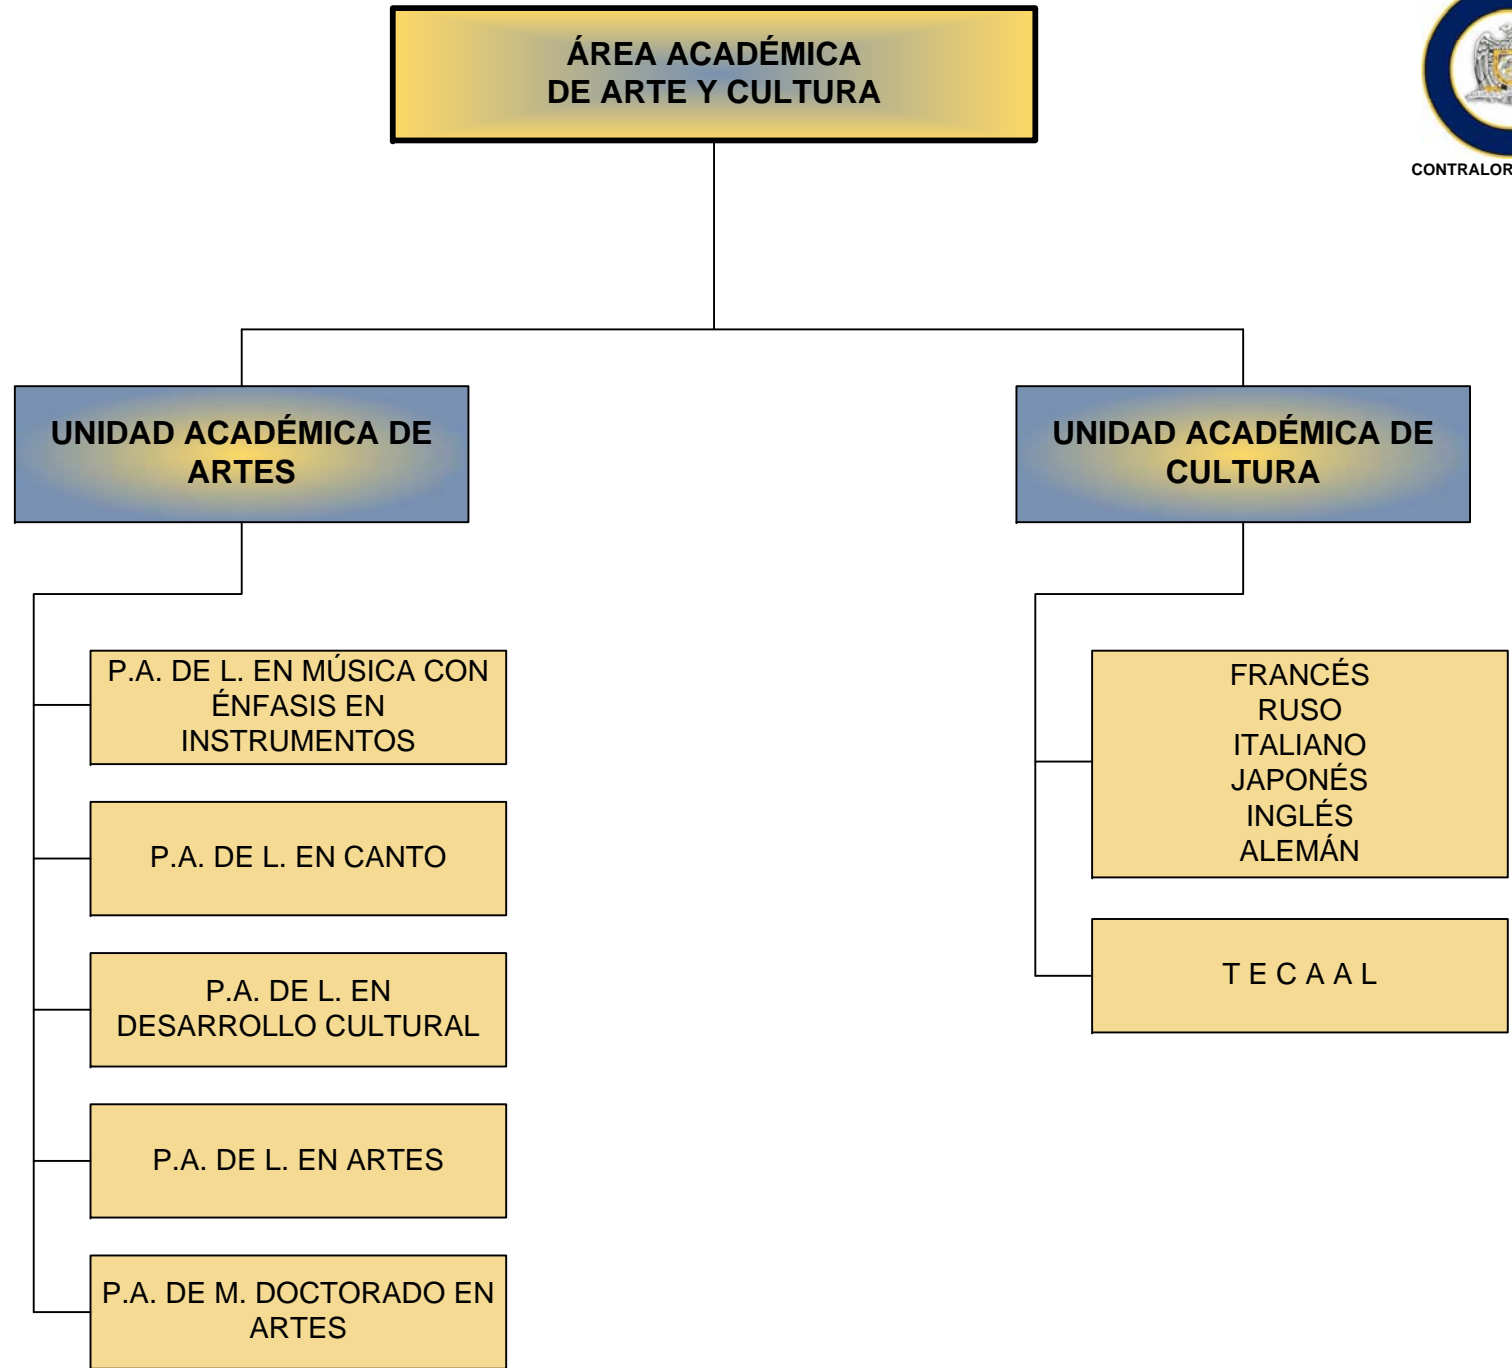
ÁREA ACADÉMICA
DE ARTE Y CULTURA

CONTRALOR

UNIDAD ACADÉMICA DE ARTES

UNIDAD ACADÉMICA DE CULTURA

P.A. DE L. EN MÚSICA CON ÉNFASIS EN INSTRUMENTOS

P.A. DE L. EN CANTO

P.A. DE L. EN DESARROLLO CULTURAL

P.A. DE L. EN ARTES

P.A. DE M. DOCTORADO EN ARTES

FRANCÉS
RUSO
ITALIANO
JAPONÉS
INGLÉS
ALEMÁN

T E C A A L